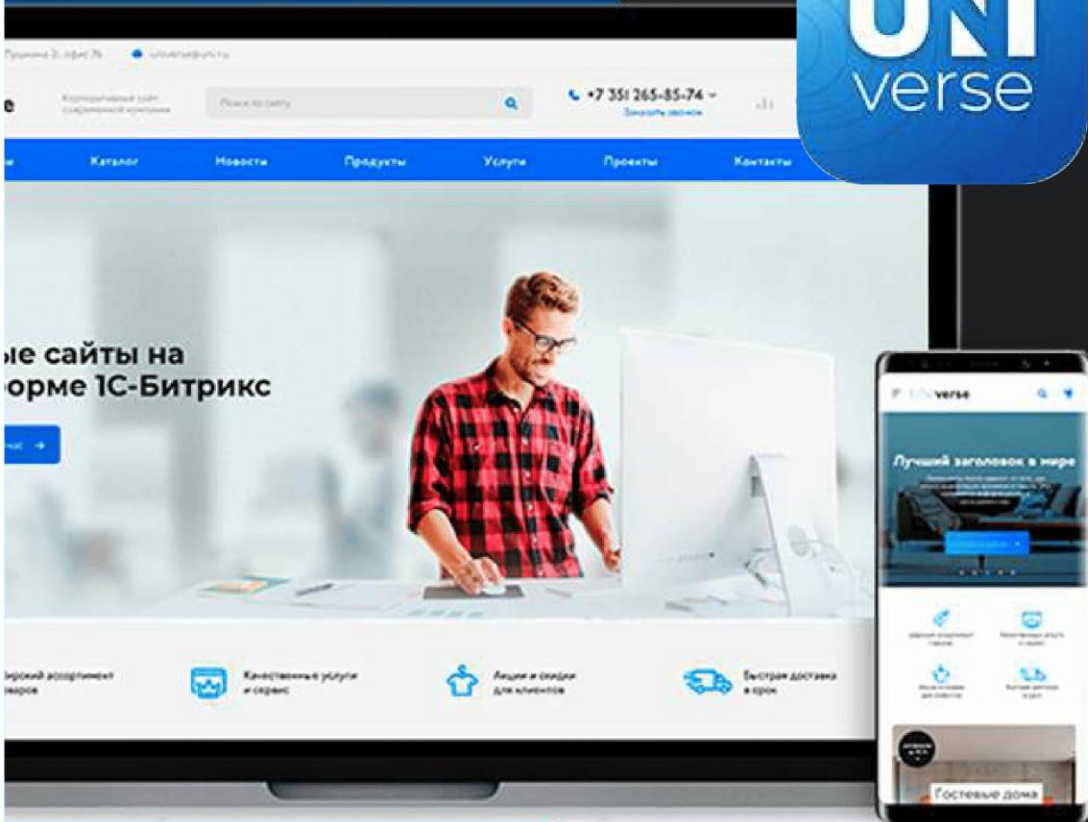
UNI
verse

Пушкина 2, офис 76
universe@uni.ru

Корпоративный сайт современной компании
Поиск по сайту
+7 351 265-85-74
Заказать звонок

Каталог
Новости
Продукты
Услуги
Проекты
Контакты

ые сайты на
орме 1С-Битрикс

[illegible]ас →

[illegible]ирокий ассортимент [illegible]аров
Качественные услуги и сервис
Акции и скидки для клиентов
Быстрая доставка в срок

UNIverse
Лучший заголовок в мире
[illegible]
Гостевые дома